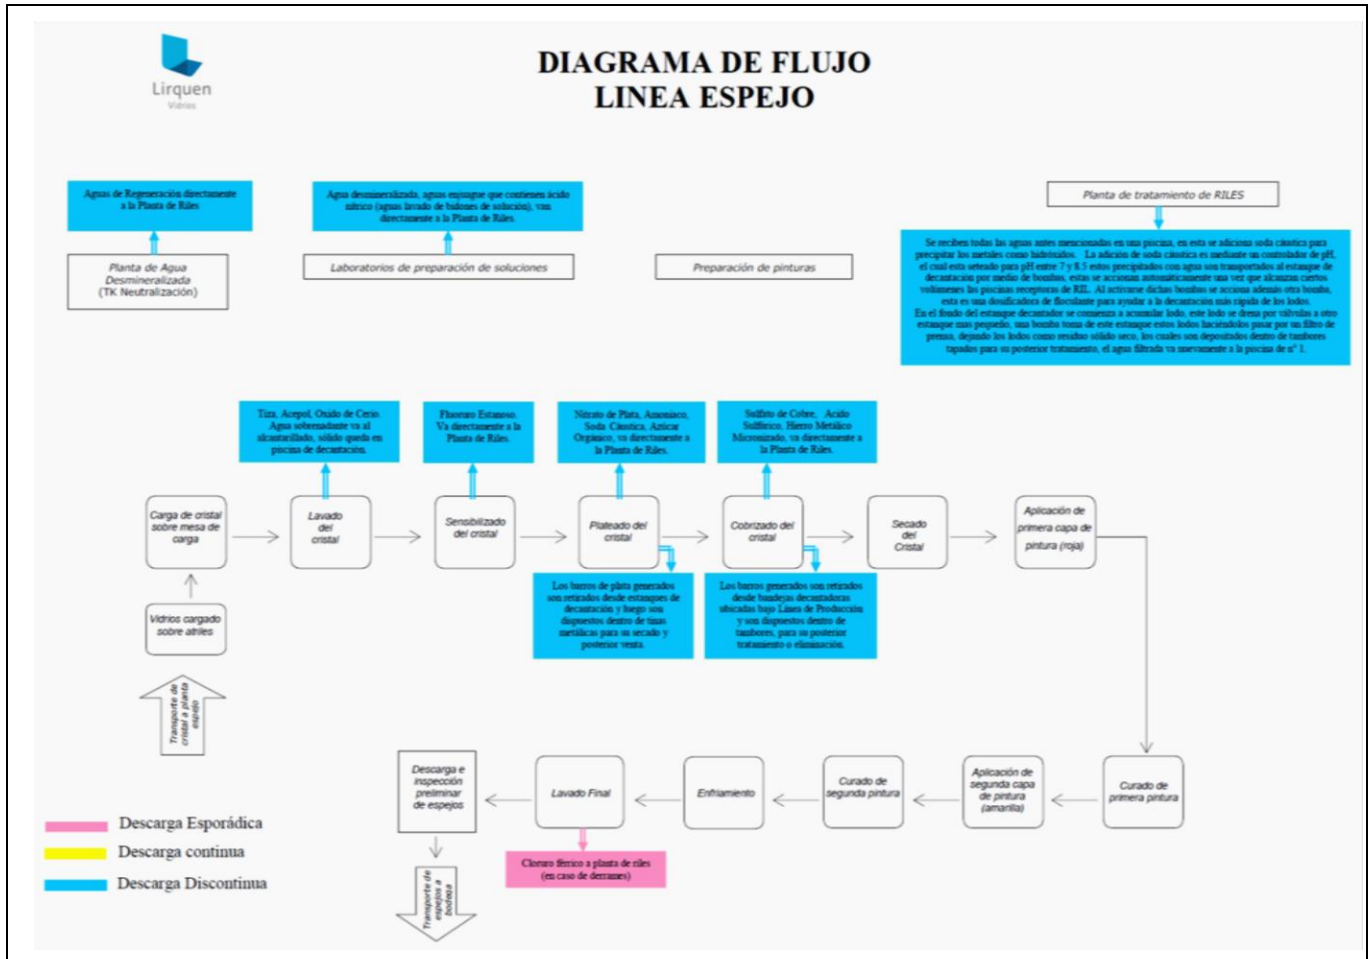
Lirquen
Vidrios

DIAGRAMA DE FLUJO
LINEA ESPEJO

Aguas de Regeneración directamente a la Planta de Riles

Planta de Agua Desmineralizada (TK Neutralización)

Agua desmineralizada, aguas enjuague que contienen ácido nítrico (aguas lavado de bidones de solución), van directamente a la Planta de Riles.

Laboratorios de preparación de soluciones

Preparación de pinturas

Planta de tratamiento de RILES

Se recibes todas las aguas antes mencionadas en una piscina, en esta se adiciona soda cáustica para precipitar los metales como hidróxidos. La adición de soda cáustica es mediante un controlador de pH, el cual esta seteado para pH entre 7 y 8.5 estos precipitados con agua son transportados al estanque de decantación por medio de bombas, estas se accionan automáticamente una vez que alcanzan ciertos volúmenes las piscinas receptoras de RIL. Al activarse dichas bombas se acciona además otra bomba, esta es una dosificadora de floculante para ayudar a la decantación más rápida de los lodos. En el fondo del estanque decantador se comienza a acumular lodo, este lodo se drena por válvulas a otro estanque mas pequeño, una bomba toma de este estanque estos lodos haciéndolos pasar por un filtro de prensa, dejando los lodos como residuo sólido seco, los cuales son depositados dentro de tambores tapados para su posterior tratamiento, el agua filtrada va nuevamente a la piscina de n° 1.

Tiza, Acepol, Oxido de Cerio. Agua sobrenadante va al alcantarillado, sólido queda en piscina de decantación.

Fluoruro Estanoso. Va directamente a la Planta de Riles.

Nitrato de Plata, Amoniaco, Soda Cáustica, Azúcar Orgánico, va directamente a la Planta de Riles.

Sulfato de Cobre, Acido Sulfúrico, Hierro Metálico Micronizado, va directamente a la Planta de Riles.

Carga de cristal sobre mesa de carga

Lavado del cristal

Sensibilizado del cristal

Plateado del cristal

Cobrizado del cristal

Secado del Cristal

Aplicación de primera capa de pintura (roja)

Vidrios cargado sobre atriles

Transporte de cristal a planta espejo

Los barros de plata generados son retirados desde estanques de decantación y luego son dispuestos dentro de tinas metálicas para su secado y posterior venta.

Los barros generados son retirados desde bandejas decantadoras ubicadas bajo Linea de Producción y son dispuestos dentro de tambores, para su posterior tratamiento o eliminación.

Descarga e inspección preliminar de espejos

Lavado Final

Enfriamiento

Curado de segunda pintura

Aplicación de segunda capa de pintura (amarilla)

Curado de primera pintura

Cloruro férrico a planta de riles (en caso de derrames)

Transporte de espejos a bodega

Descarga Esporádica
Descarga continua
Descarga Discontinua